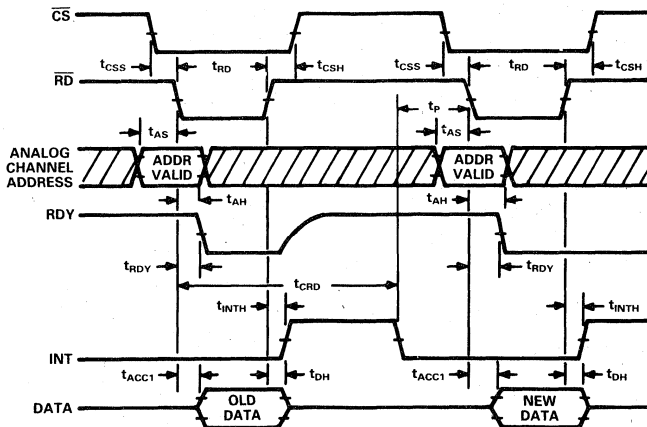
$\overline{CS}$

$t_{CSS}$ $t_{RD}$ $t_{CSH}$ $t_{CSS}$ $t_{RD}$ $t_{CSH}$

$\overline{RD}$

$t_P$

$t_{AS}$ $t_{AS}$

ANALOG CHANNEL ADDRESS

ADDR VALID

ADDR VALID

$t_{AH}$ $t_{AH}$

RDY

$t_{RDY}$ $t_{RDY}$

$t_{CRD}$

$t_{INTH}$ $t_{INTH}$

INT

$t_{ACC1}$ $t_{DH}$ $t_{ACC1}$ $t_{DH}$

DATA

OLD DATA

NEW DATA